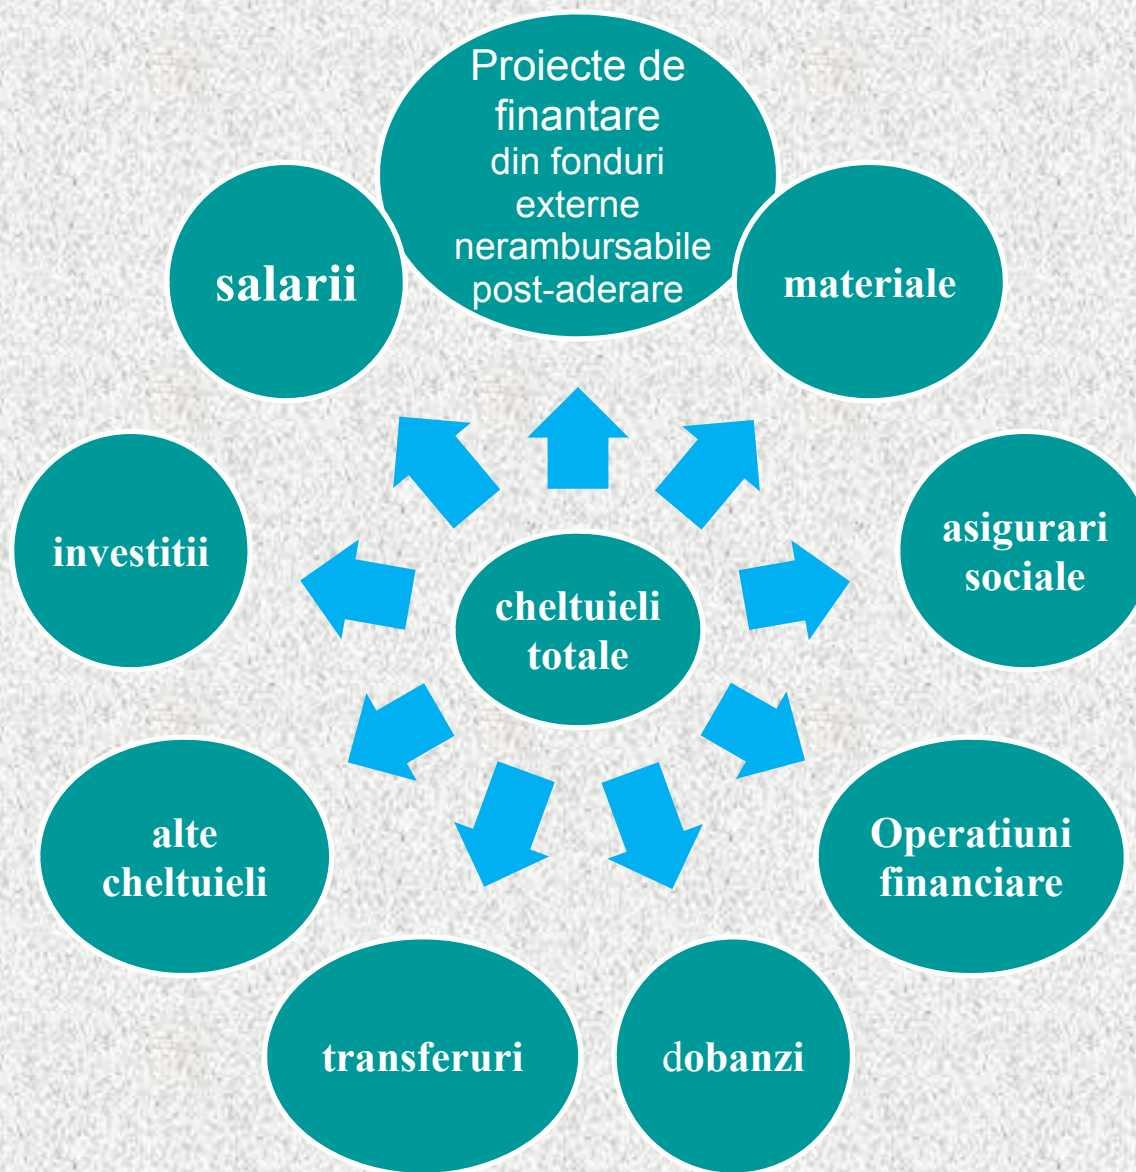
cheltuieli totale

Proiecte de finantare din fonduri externe nerambursabile post-aderare

materiale

asigurari sociale

Operatiuni financiare

dobanzi

transferuri

alte cheltuieli

investitii

salarii